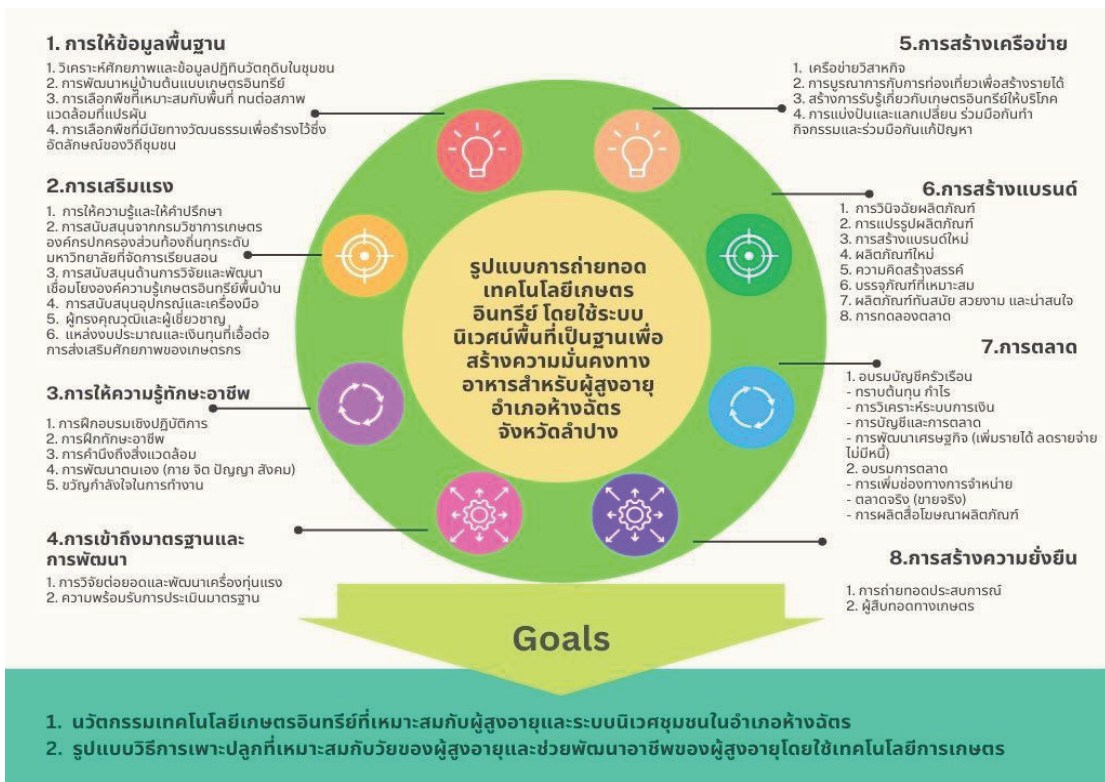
1. การให้ข้อมูลพื้นฐาน

1. วิเคราะห์ศักยภาพและข้อมูลปฏิทินวัตถุดิบในชุมชน
2. การพัฒนาหมู่บ้านต้นแบบเกษตรอินทรีย์
3. การเลือกพืชที่เหมาะสมกับพื้นที่ ทนต่อสภาพแวดล้อมที่แปรผัน
4. การเลือกพืชที่มีมิติทางวัฒนธรรมเพื่อธำรงไว้ซึ่งอัตลักษณ์ของวิถีชุมชน

2.การเสริมแรง

1. การให้ความรู้และให้คำปรึกษา
2. การสนับสนุนจากกรมวิชาการเกษตร องค์กรปกครองส่วนท้องถิ่นทุกระดับ มหาวิทยาลัยที่จัดการเรียนสอน
3. การสนับสนุนด้านการวิจัยและพัฒนา เชื่อมโยงองค์ความรู้เกษตรอินทรีย์พื้นบ้าน
4. การสนับสนุนอุปกรณ์และเครื่องมือ
5. ผู้ทรงคุณวุฒิและผู้เชี่ยวชาญ
6. แหล่งงบประมาณและเงินทุนที่เอื้อต่อการส่งเสริมศักยภาพของเกษตรกร

3.การให้ความรู้ทักษะอาชีพ

1. การฝึกอบรมเชิงปฏิบัติการ
2. การฝึกทักษะอาชีพ
3. การคำนึงถึงสิ่งแวดล้อม
4. การพัฒนาตนเอง (กาย จิต ปัญญา สังคม)
5. ขวัญกำลังใจในการทำงาน

4.การเข้าถึงมาตรฐานและการพัฒนา

1. การวิจัยต่อยอดและพัฒนาเครื่องทุ่นแรง
2. ความพร้อมรับการประเมินมาตรฐาน

5.การสร้างเครือข่าย

1. เครือข่ายวิสาหกิจ
2. การบูรณาการกับการท่องเที่ยวเพื่อสร้างรายได้
3. สร้างการรับรู้เกี่ยวกับเกษตรอินทรีย์ให้บริโภค
4. การแบ่งปันและแลกเปลี่ยน ร่วมมือกันทำกิจกรรมและร่วมมือกันแก้ปัญหา

6.การสร้างแบรนด์

1. การวิจัยผลิตภัณฑ์
2. การแปรรูปผลิตภัณฑ์
3. การสร้างแบรนด์ใหม่
4. ผลิตภัณฑ์ที่ใหม่
5. ความคิดสร้างสรรค์
6. บรรจุภัณฑ์ที่เหมาะสม
7. ผลิตภัณฑ์ที่ทันสมัย สวยงาม และน่าสนใจ
8. การทดลองตลาด

7.การตลาด

1. อบรมบัญชีครัวเรือน
- ทราบต้นทุน กำไร
- การวิเคราะห์ระบบการเงิน
- การบัญชีและการตลาด
- การพัฒนาเศรษฐกิจ (เพิ่มรายได้ ลดรายจ่าย ไม่มีหนี้)
2. อบรมการตลาด
- การเพิ่มช่องทางการจำหน่าย
- ตลาดจริง (ขายจริง)
- การผลิตสื่อโฆษณาผลิตภัณฑ์

8.การสร้างความยั่งยืน

1. การถ่ายทอดประสบการณ์
2. ผู้สืบทอดทางเกษตร

รูปแบบการถ่ายทอดเทคโนโลยีเกษตรอินทรีย์ โดยใช้ระบบนิเวศน์พื้นที่เป็นฐานเพื่อสร้างความมั่นคงทางอาหารสำหรับผู้สูงอายุ อำเภอห้างฉัตร จังหวัดลำปาง

Goals

1. นวัตกรรมเทคโนโลยีเกษตรอินทรีย์ที่เหมาะสมกับผู้สูงอายุและระบบนิเวศชุมชนในอำเภอห้างฉัตร
2. รูปแบบวิธีการเพาะปลูกที่เหมาะสมกับวัยของผู้สูงอายุและช่วยพัฒนาอาชีพของผู้สูงอายุโดยใช้เทคโนโลยีการเกษตร